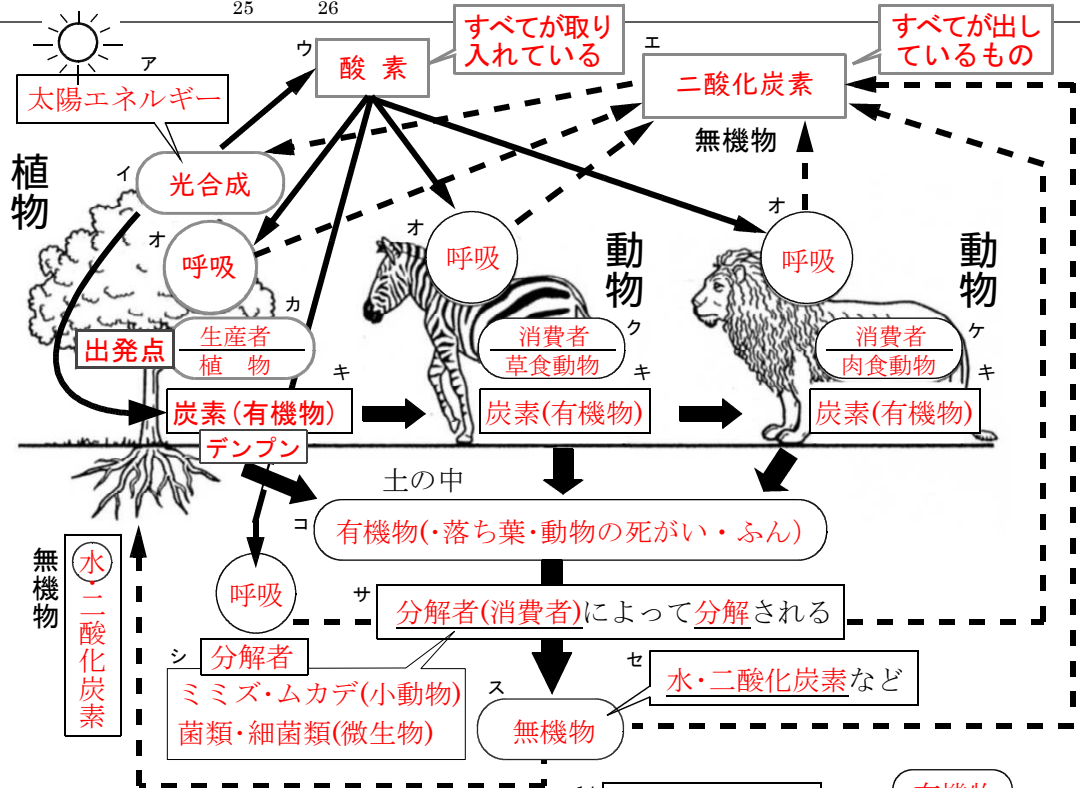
25 26

ア
太陽エネルギー

ウ
酸 素

すべてが取り入れている

エ
二酸化炭素

すべてが出しているもの

無機物

植物

イ
光合成

オ
呼吸

カ
生産者
植 物

出発点

キ
炭素(有機物)

デンプン

オ
呼吸

動物

ク
消費者
草食動物

キ
炭素(有機物)

オ
呼吸

動物

ケ
消費者
肉食動物

キ
炭素(有機物)

土の中

コ
有機物(・落ち葉・動物の死がい・ふん)

呼吸

サ
分解者(消費者)によって分解される

シ
分解者
ミミズ・ムカデ(小動物)
菌類・細菌類(微生物)

ス
無機物

セ
水・二酸化炭素など

無機物

水・二酸化炭素

有機物